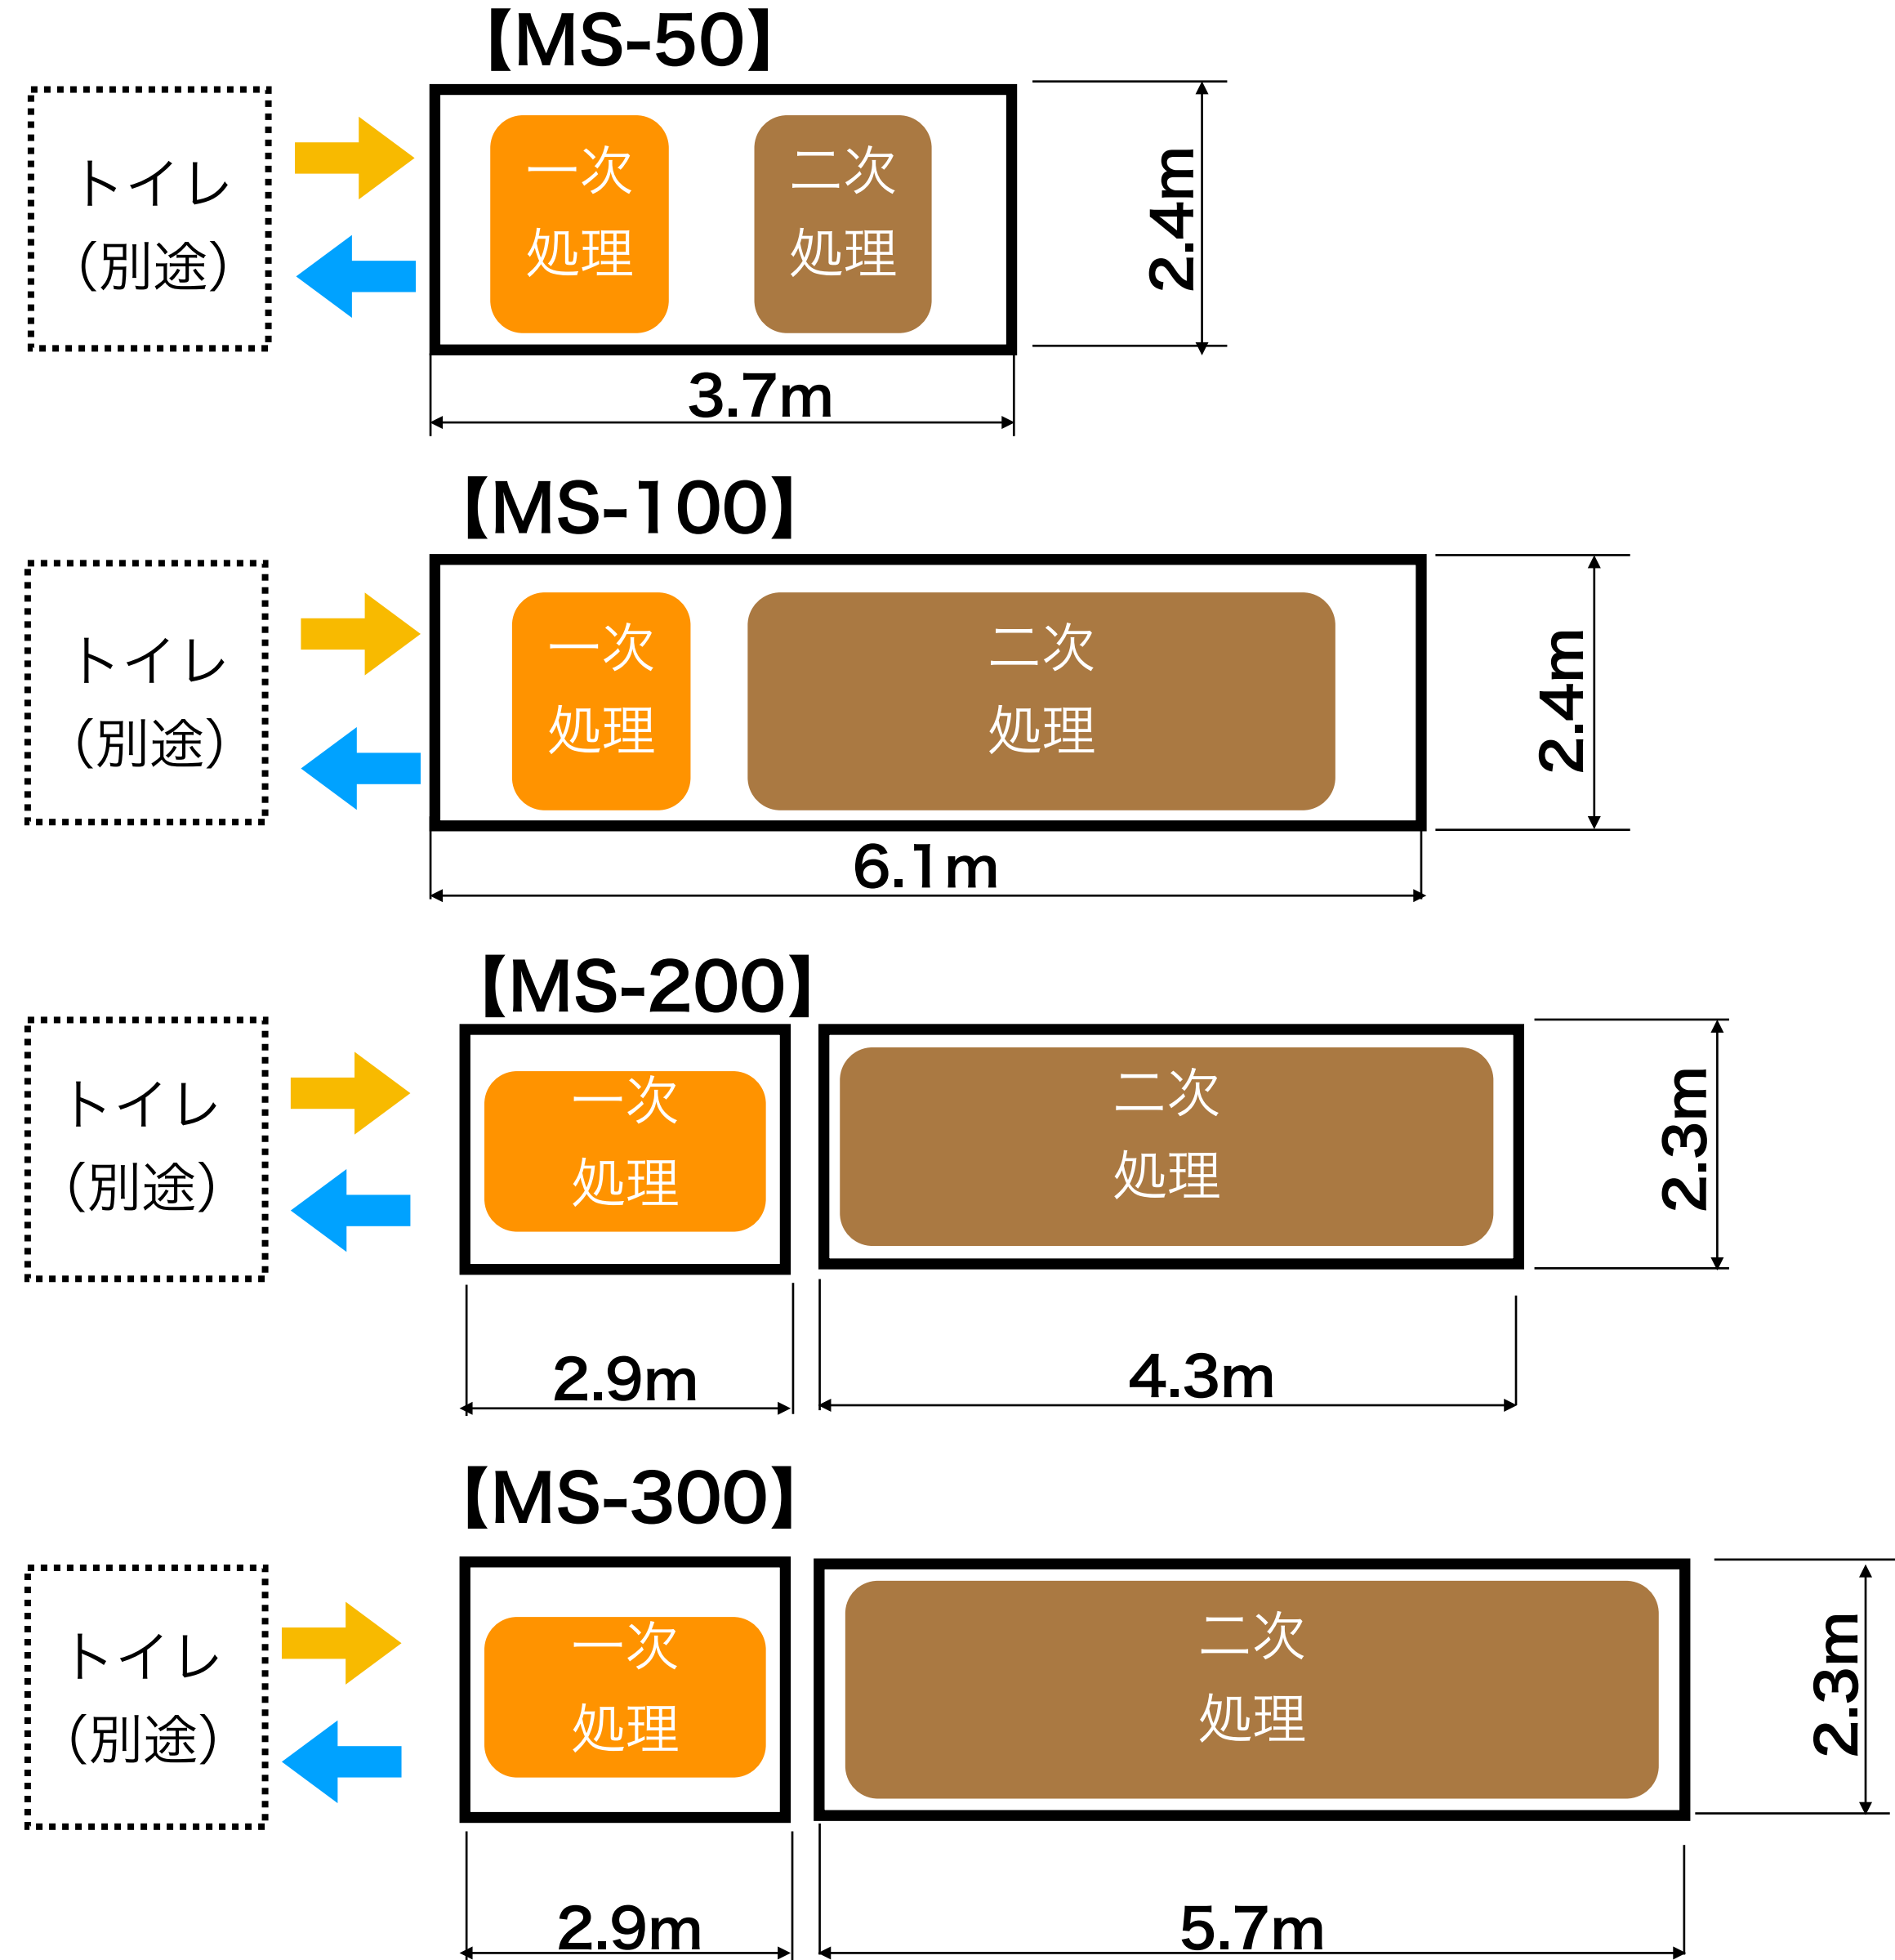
【MS-50】

トイレ
(別途)

一次
処理

二次
処理

2.4m

3.7m

【MS-100】

トイレ
(別途)

一次
処理

二次
処理

2.4m

6.1m

【MS-200】

トイレ
(別途)

一次
処理

二次
処理

2.3m

2.9m

4.3m

【MS-300】

トイレ
(別途)

一次
処理

二次
処理

2.3m

2.9m

5.7m